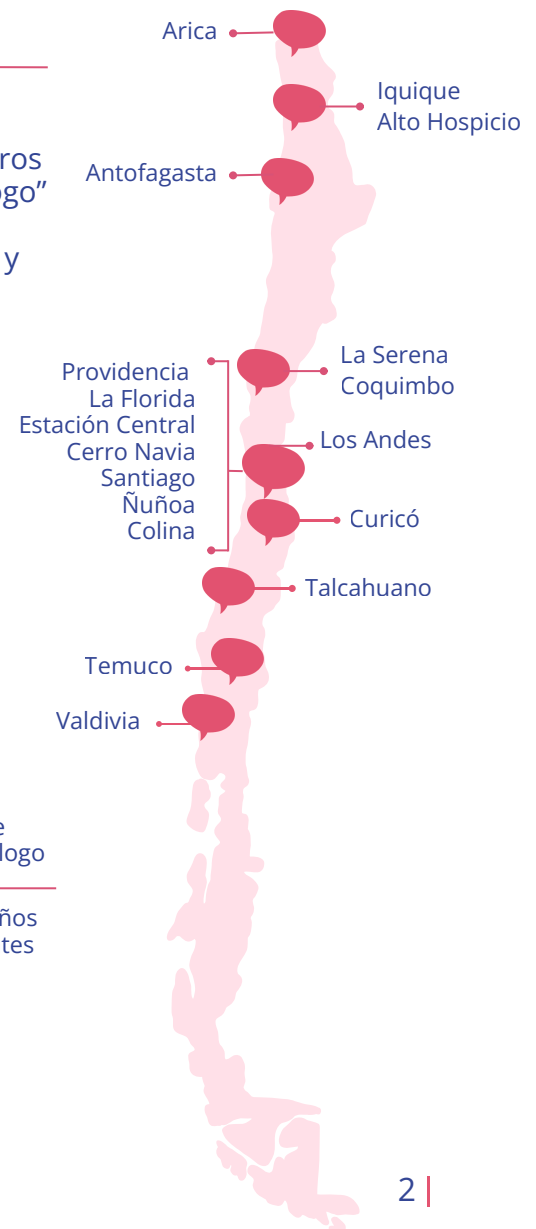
Arica

ros
ogo"

y

Iquique
Alto Hospicio

Antofagasta

Providencia
La Florida
Estación Central
Cerro Navia
Santiago
Ñuñoa
Colina

La Serena
Coquimbo

Los Andes

Curicó

Talcahuano

Temuco

Valdivia

e
logo

ños
tes

2